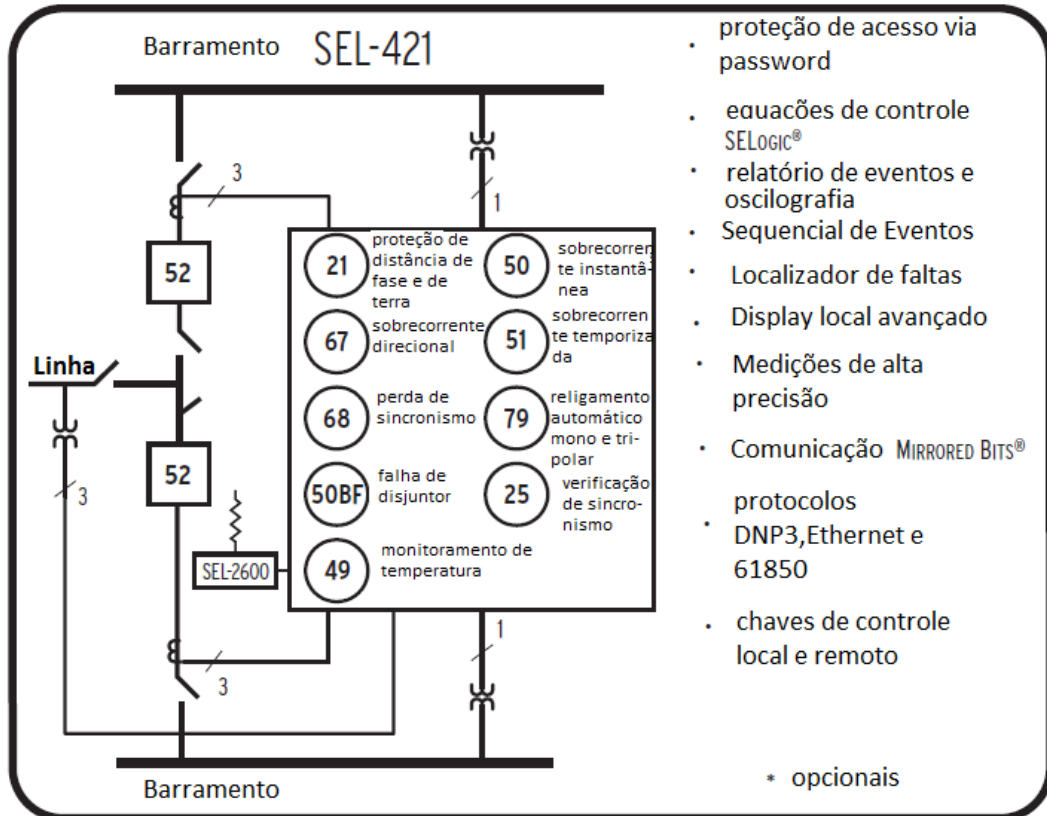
Barramento SEL-421

3

1

52

21 proteção de distância de fase e de terra

50 sobrecorrente instantânea

67 sobrecorrente direcional

51 sobrecorrente temporizada

Linha

68 perda de sincronismo

79 religamento automático mono e tripolar

52

50BF falha de disjuntor

25 verificação de sincronismo

3

SEL-2600

49 monitoramento de temperatura

1

3

Barramento

· proteção de acesso via password

· equações de controle SELogic®

· relatório de eventos e oscilografia

· Sequencial de Eventos

· Localizador de faltas

· Display local avançado

· Medições de alta precisão

· Comunicação Mirrored Bits®

· protocolos DNP3,Ethernet e 61850

· chaves de controle local e remoto

* opcionais